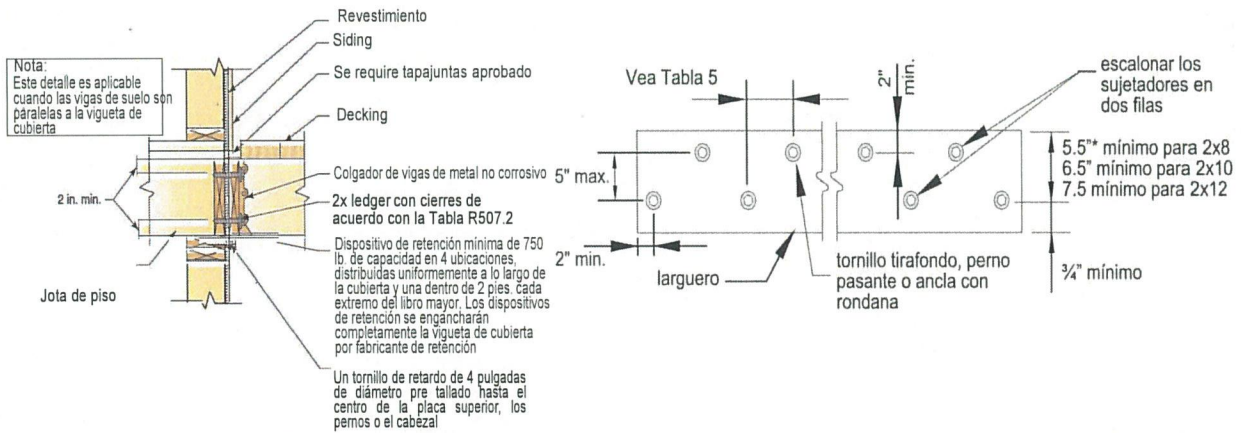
Nota:
Este detalle es aplicable cuando las vigas de suelo son paralelas a la vigueta de cubierta

Revestimiento

Siding

Se require tapajuntas aprobado

Decking

Colgador de vigas de metal no corrosivo

2x ledger con cierres de acuerdo con la Tabla R507.2

2 in. min.

Dispositivo de retención mínima de 750 lb. de capacidad en 4 ubicaciones, distribuidas uniformemente a lo largo de la cubierta y una dentro de 2 pies. cada extremo del libro mayor. Los dispositivos de retención se engancharán completamente la vigueta de cubierta por fabricante de retención

Jota de piso

Un tornillo de retardo de 4 pulgadas de diámetro pre tallado hasta el centro de la placa superior, los pernos o el cabezal

Vea Tabla 5

2" min.

escalonar los sujetadores en dos filas

5" max.

5.5"* mínimo para 2x8
6.5" mínimo para 2x10
7.5 mínimo para 2x12

2" min.

larguero

tornillo tirafondo, perno pasante o ancla con rondana

¾" mínimo